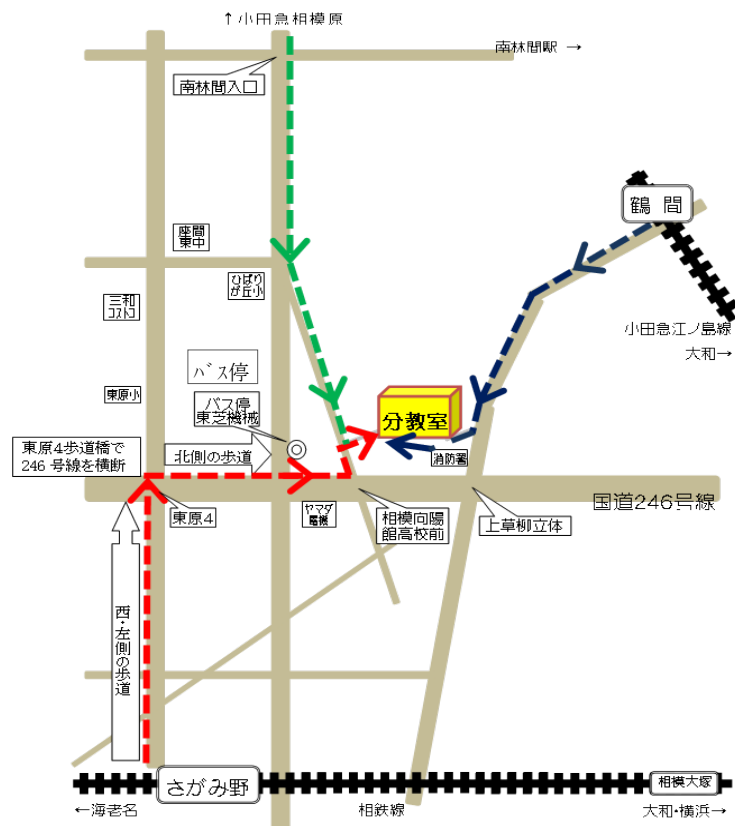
↑小田急相模原

南林間駅 →

南林間入口

鶴 間

座間東中

ひばりが丘小

三和コストコ

小田急江ノ島線

大和→

バス停

東原小

バス停東芝機械

分教室

東原4歩道橋で246 号線を横断

北側の歩道

消防署

国道246号線

東原4

ヤマダ電機

相模向陽館高校前

上草柳立体

西・左側の歩道

さがみ野

相模大塚

←海老名

相鉄線

大和・横浜→